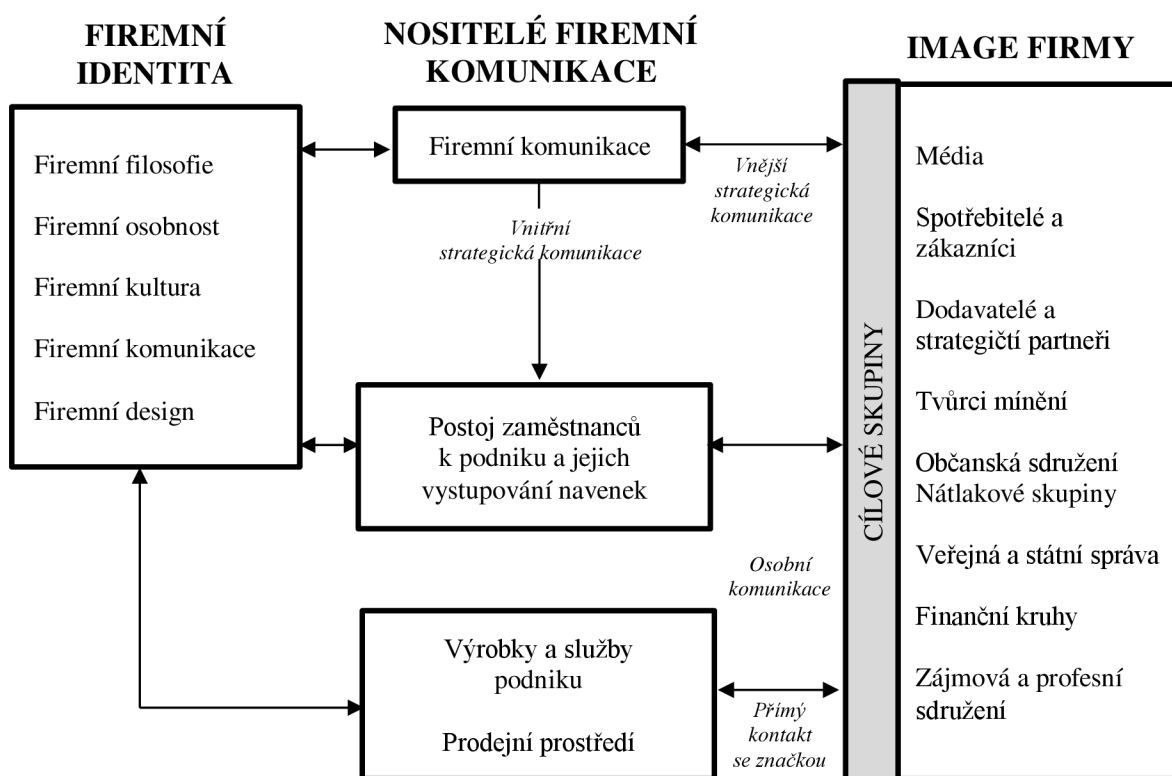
FIREMNÍ IDENTITA

NOSITELÉ FIREMNÍ KOMUNIKACE

IMAGE FIRMY

Firemní filosofie

Firemní osobnost

Firemní kultura

Firemní komunikace

Firemní design

Firemní komunikace

Vnější strategická komunikace

Vnitřní strategická komunikace

Postoj zaměstnanců k podniku a jejich vystupování navenek

Osobní komunikace

Výrobky a služby podniku

Prodejní prostředí

Přímý kontakt se značkou

CÍLOVÉ SKUPINY

Média

Spotřebitelé a zákazníci

Dodavatelé a strategičtí partneři

Tvůrci mínění

Občanská sdružení Nátlakové skupiny

Veřejná a státní správa

Finanční kruhy

Zájmová a profesní sdružení